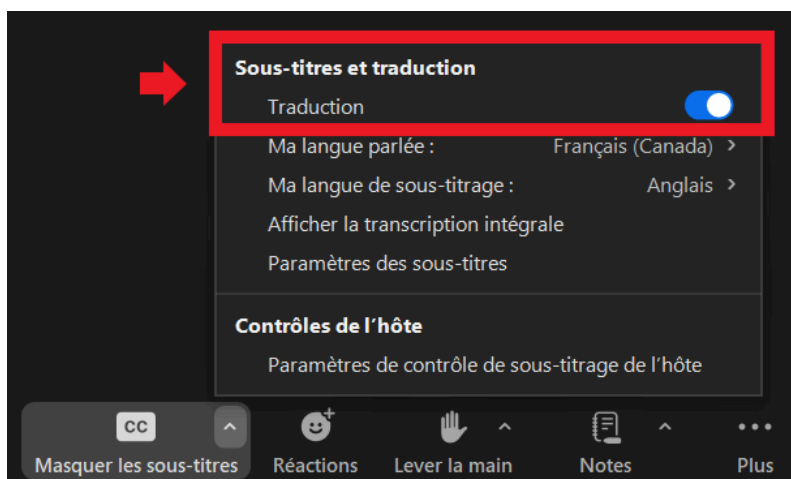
Sous-titres et traduction

Traduction

Ma langue parlée : Français (Canada) ›

Ma langue de sous-titrage : Anglais ›

Afficher la transcription intégrale

Paramètres des sous-titres

Contrôles de l'hôte

Paramètres de contrôle de sous-titrage de l'hôte

CC

Masquer les sous-titres

Réactions

Lever la main

Notes

Plus